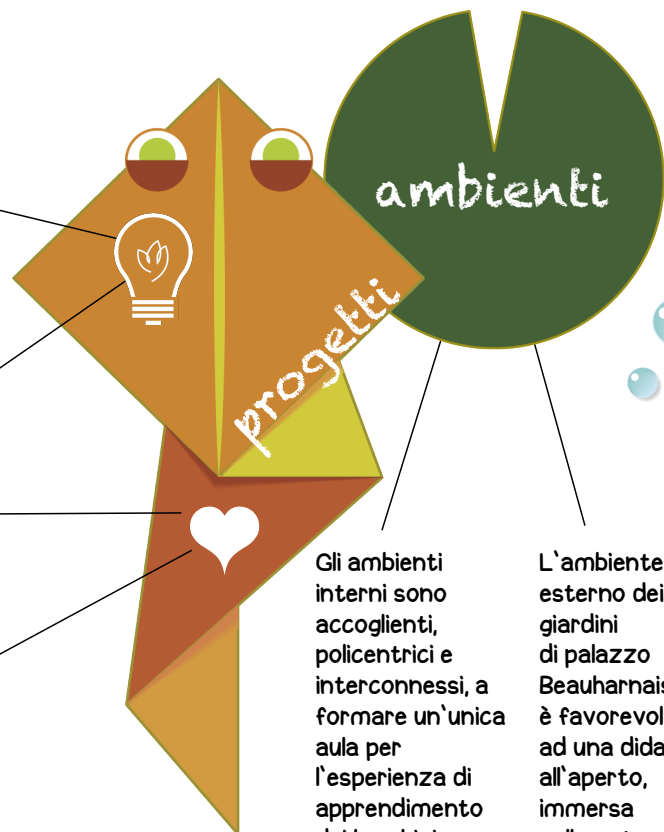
ambienti

progetti

Gli ambienti interni sono accoglienti, policentrici e interconnessi, a formare un'unica aula per l'esperienza di apprendimento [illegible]

L'ambiente esterno dei giardini di palazzo Beauharnais è favorevol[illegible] ad una dida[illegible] all'aperto, immersa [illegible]